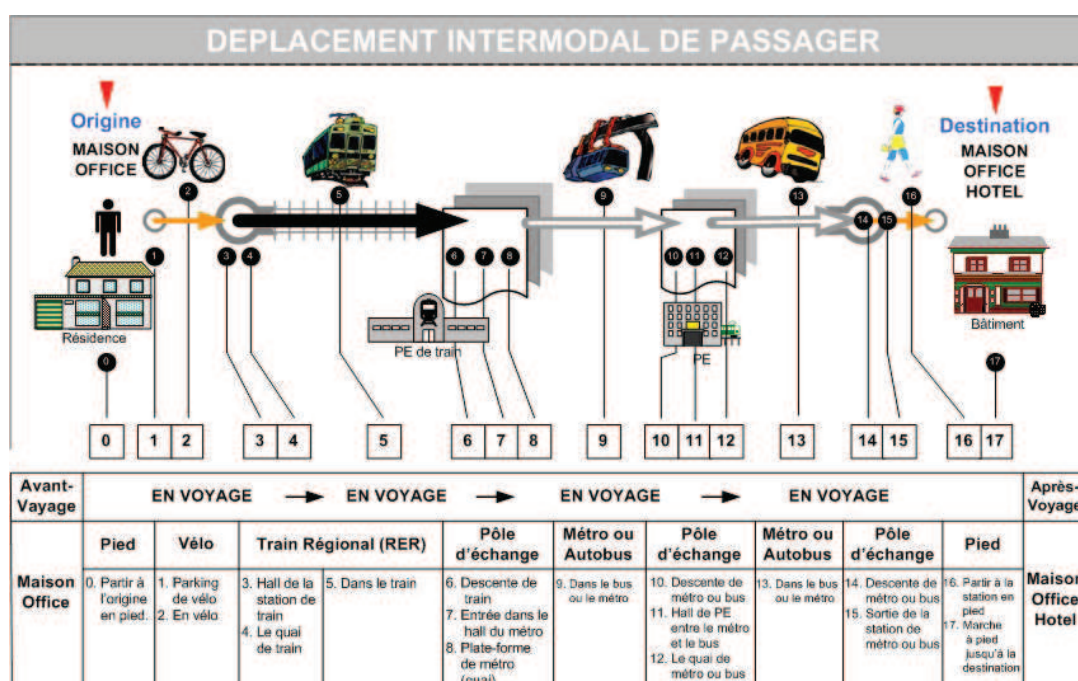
DEPLACEMENT INTERMODAL DE PASSAGER

Origine
MAISON
OFFICE

Destination
MAISON
OFFICE
HOTEL

Résidence

PE de train

PE

Bâtiment

0 1 2 3 4 5 6 7 8 9 10 11 12 13 14 15 16 17

| Avant-Voyage | EN VOYAGE → EN VOYAGE → EN VOYAGE → EN VOYAGE | | | | | | | | | Après-Voyage |
|---|---|---|---|---|---|---|---|---|---|---|
| | Pied | Vélo | Train Régional (RER) | | Pôle d'échange | Métro ou Autobus | Pôle d'échange | Métro ou Autobus | Pôle d'échange | Pied | |
| Maison Office | 0. Partir à l'origine en pied. | 1. Parking de vélo 2. En vélo | 3. Hall de la station de train 4. Le quai de train | 5. Dans le train | 6. Descente de train 7. Entrée dans le hall du métro 8. Plate-forme de métro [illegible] | 9. Dans le bus ou le métro | 10. Descente de métro ou bus 11. Hall de PE entre le métro et le bus 12. Le quai de métro ou bus | 13. Dans le bus ou le métro | 14. Descente de métro ou bus 15. Sortie de la station de métro ou bus | 16. Partir à la station en pied 17. Marche à pied jusqu'à la destination | Maison Office Hotel |